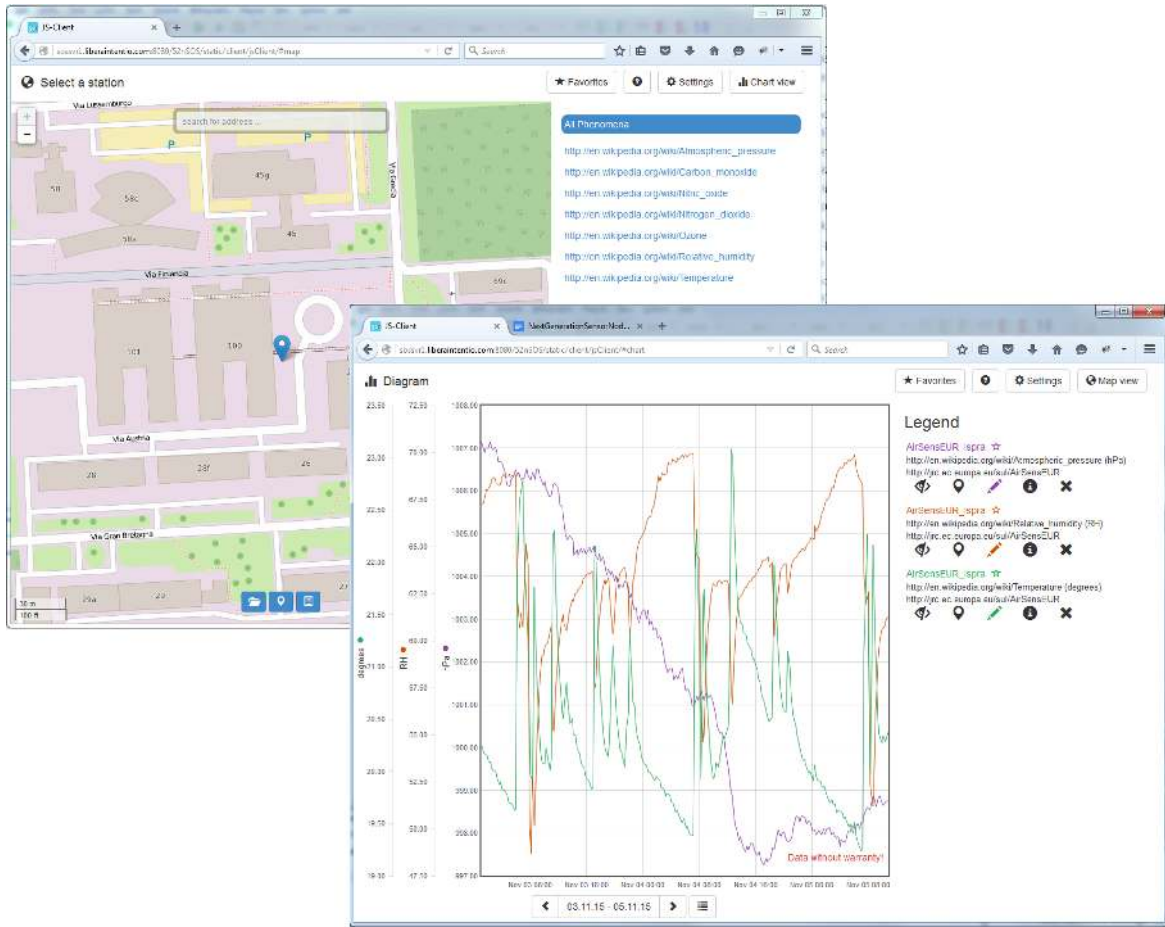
JS-Client

sosuv1.liberaintentio.com:8080/52nSOS/static/client/jsClient/#map

Search

Select a station

★ Favorites

Settings

Chart view

search for address ...

Via Lussemburgo

P

P

Via Gorelo

58

58c

58b

45g

46

All Phenomena

http://en.wikipedia.org/wiki/Atmospheric_pressure

http://en.wikipedia.org/wiki/Carbon_monoxide

http://en.wikipedia.org/wiki/Nitric_oxide

http://en.wikipedia.org/wiki/Nitrogen_dioxide

http://en.wikipedia.org/wiki/Ozone

http://en.wikipedia.org/wiki/Relative_humidity

http://en.wikipedia.org/wiki/Temperature

Via Finlandia

101

100

Via Austria

26

26f

26

Via Gran Bretagna

29a

30 m

100 ft

JS-Client

NextGenerationSensorWeb...

sosuv1.liberaintentio.com:8080/52nSOS/static/client/jsClient/#chart

Search

Diagram

★ Favorites

Settings

Map view

| 23.50 | 72.50 | 1008.00 |
|---|---|---|
| 23.00 | 70.00 | 1007.00 |
| 22.50 | 67.50 | 1006.00 |
| 22.00 | 65.00 | 1005.00 |
| 21.50 | 62.50 | 1004.00 |
| 21.00 | 60.00 | 1003.00 |
| 20.50 | 57.50 | 1002.00 |
| 20.00 | 55.00 | 1001.00 |
| 19.50 | 52.50 | 1000.00 |
| 19.00 | 50.00 | 999.00 |
| | 47.50 | 998.00 |
| | | 997.00 |

degrees

RH

hPa

Nov 03 06:00

Nov 03 18:00

Nov 04 06:00

Nov 04 06:00

Nov 04 18:00

Nov 05 00:00

Nov 05 06:00

Data without warranty!

03.11.15 - 05.11.15

Legend

AirSensEUR_ispra ☆

http://en.wikipedia.org/wiki/Atmospheric_pressure (hPa)

http://jrc.ec.europa.eu/sul/AirSensEUR

AirSensEUR_ispra ☆

http://en.wikipedia.org/wiki/Relative_humidity (RH)

http://jrc.ec.europa.eu/sul/AirSensEUR

AirSensEUR_ispra ☆

http://en.wikipedia.org/wiki/Temperature (degrees)

http://jrc.ec.europa.eu/sul/AirSensEUR